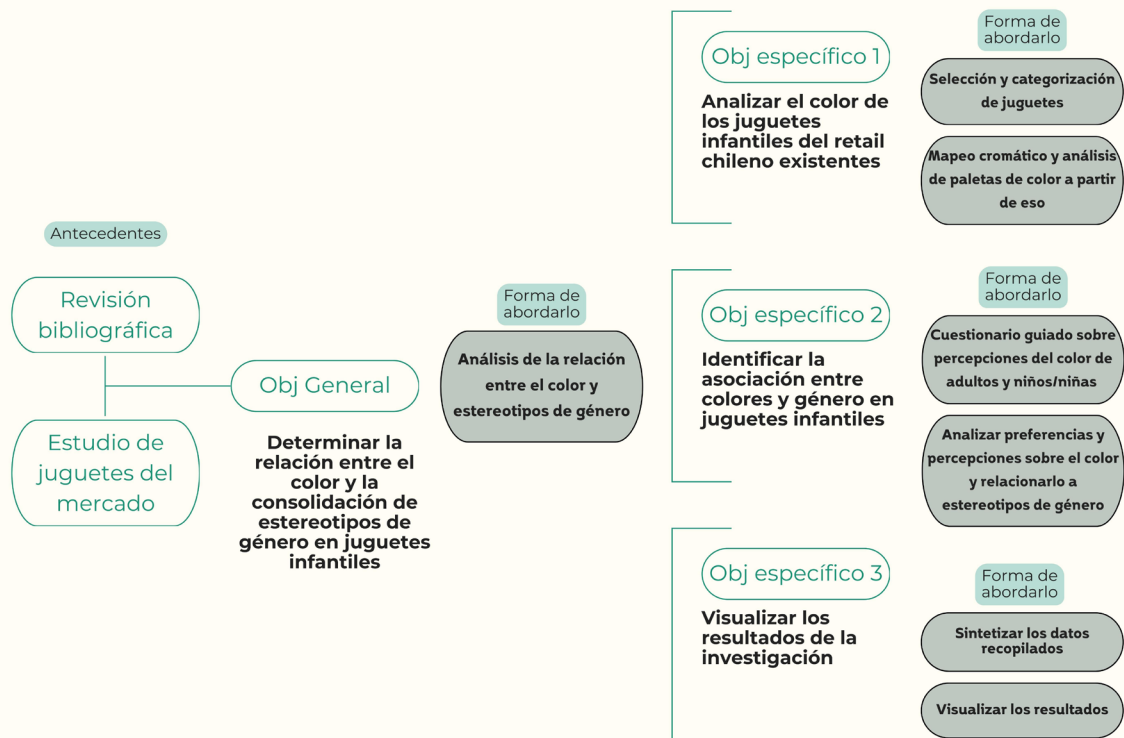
Antecedentes

Revisión bibliográfica

Estudio de juguetes del mercado

Obj General

Determinar la relación entre el color y la consolidación de estereotipos de género en juguetes infantiles

Forma de abordarlo

Análisis de la relación entre el color y estereotipos de género

Obj específico 1

Analizar el color de los juguetes infantiles del retail chileno existentes

Forma de abordarlo

Selección y categorización de juguetes

Mapeo cromático y análisis de paletas de color a partir de eso

Obj específico 2

Identificar la asociación entre colores y género en juguetes infantiles

Forma de abordarlo

Cuestionario guiado sobre percepciones del color de adultos y niños/niñas

Analizar preferencias y percepciones sobre el color y relacionarlo a estereotipos de género

Obj específico 3

Visualizar los resultados de la investigación

Forma de abordarlo

Sintetizar los datos recopilados

Visualizar los resultados